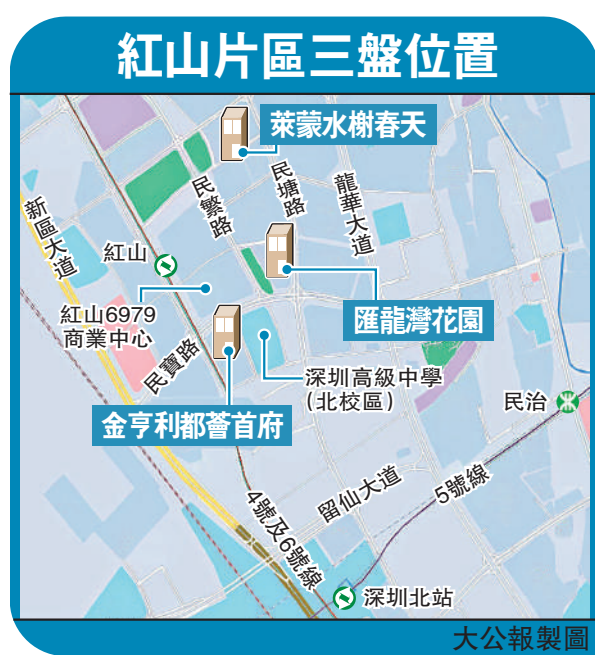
紅山片區三盤位置

萊蒙水榭春天

民繁路

民塘路

龍華大道

新區大道

紅山

匯龍灣花園

紅山6979 商業中心

民寶路

深圳高級中學（北校區）

民治

金亨利都薈首府

留仙大道

5號線

4號及6號線

深圳北站

大公報製圖